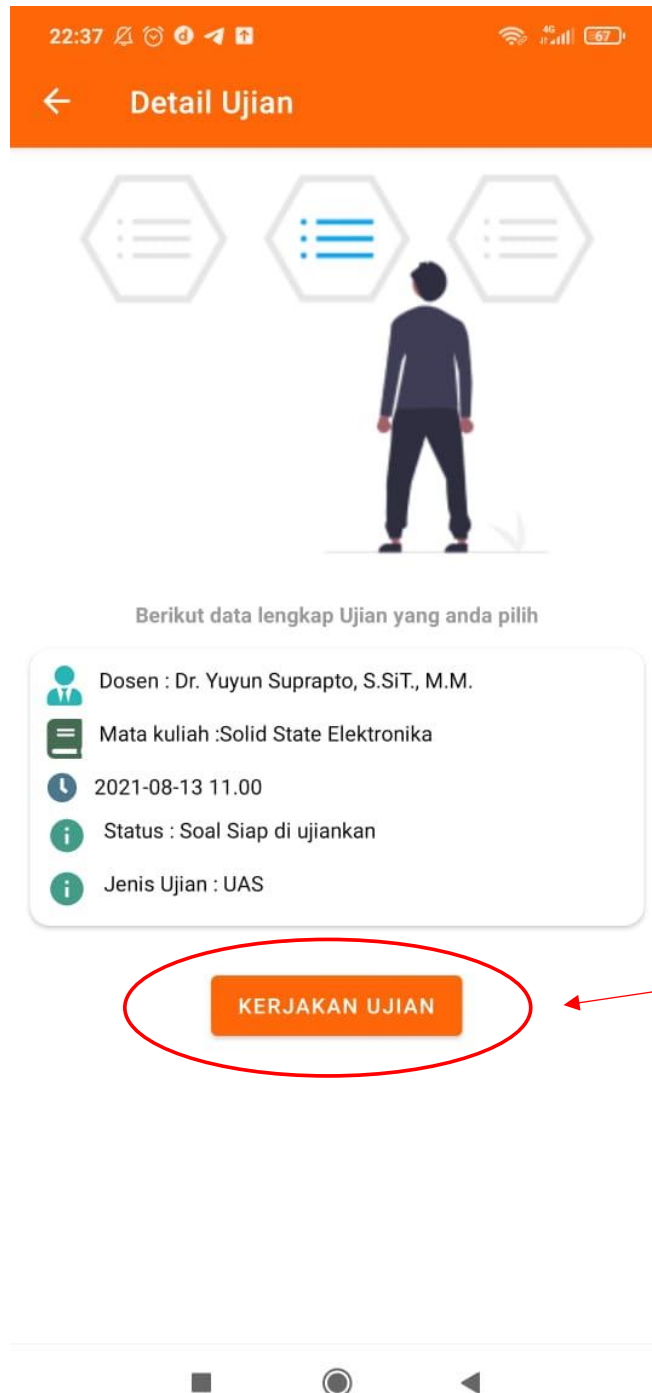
22:37

4G

67

Detail Ujian

Berikut data lengkap Ujian yang anda pilih

Dosen : Dr. Yuyun Suprapto, S.SiT., M.M.

Mata kuliah :Solid State Elektronika

2021-08-13 11.00

Status : Soal Siap di ujiankan

Jenis Ujian : UAS

KERJAKAN UJIAN